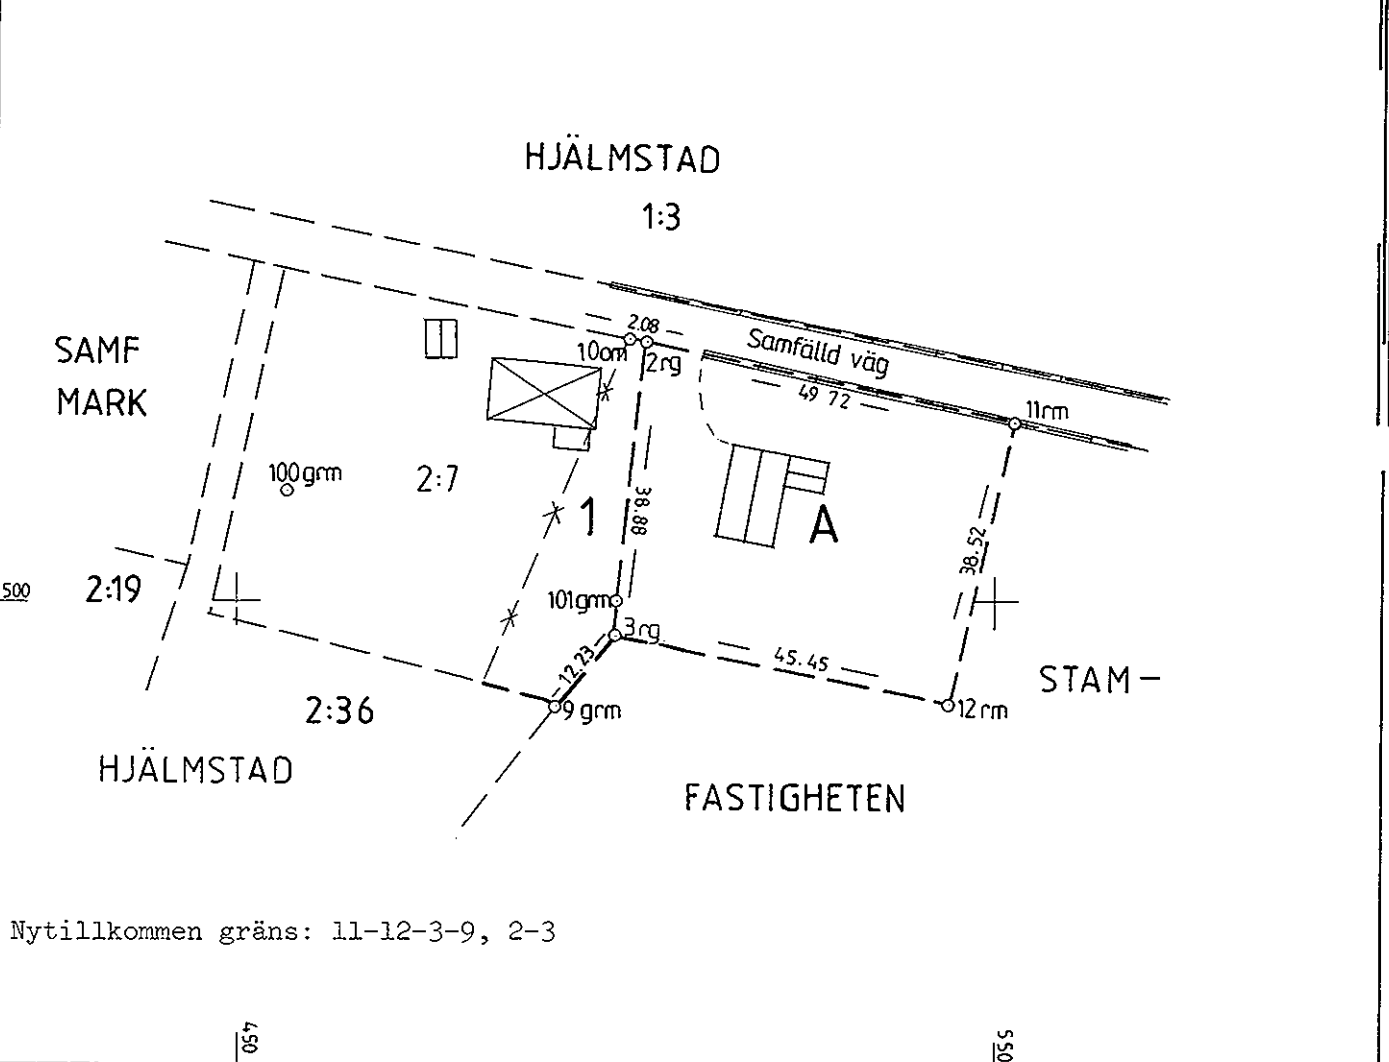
HJÄLMSTAD

1:3

SAMF
MARK

2.08

10om

2rg

Samfälld väg

49 72

11rm

100grm

2:7

1

38.88

A

38.52

500

2:19

101grm

3rg

45.45

12.23

9 grm

12rm

STAM–

2:36

HJÄLMSTAD

FASTIGHETEN

Nytillkommen gräns: 11-12-3-9, 2-3

450

550